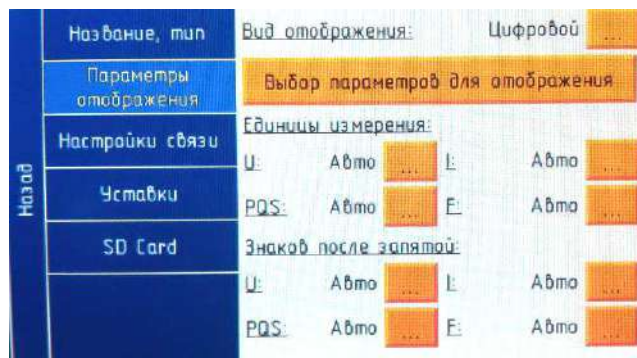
Назад

Название, тип

Параметры отображения

Настройки связи

Уставки

SD Card

Вид отображения: Цифровой ...

Выбор параметров для отображения

Единицы измерения:

U: Авто ... I: Авто ...

PQS: Авто ... F: Авто ...

Знаков после запятой:

U: Авто ... I: Авто ...

PQS: Авто ... F: Авто ...